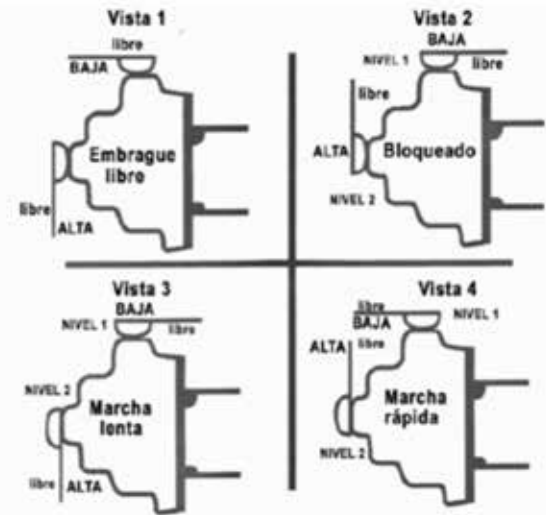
Vista 1
libre
BAJA
Embrague libre
libre
ALTA

Vista 2
BAJA
NIVEL 1
libre
libre
ALTA
Bloqueado
NIVEL 2

Vista 3
BAJA
NIVEL 1
libre
NIVEL 2
Marcha lenta
libre
ALTA

Vista 4
libre
BAJA
NIVEL 1
ALTA
libre
Marcha rápida
NIVEL 2